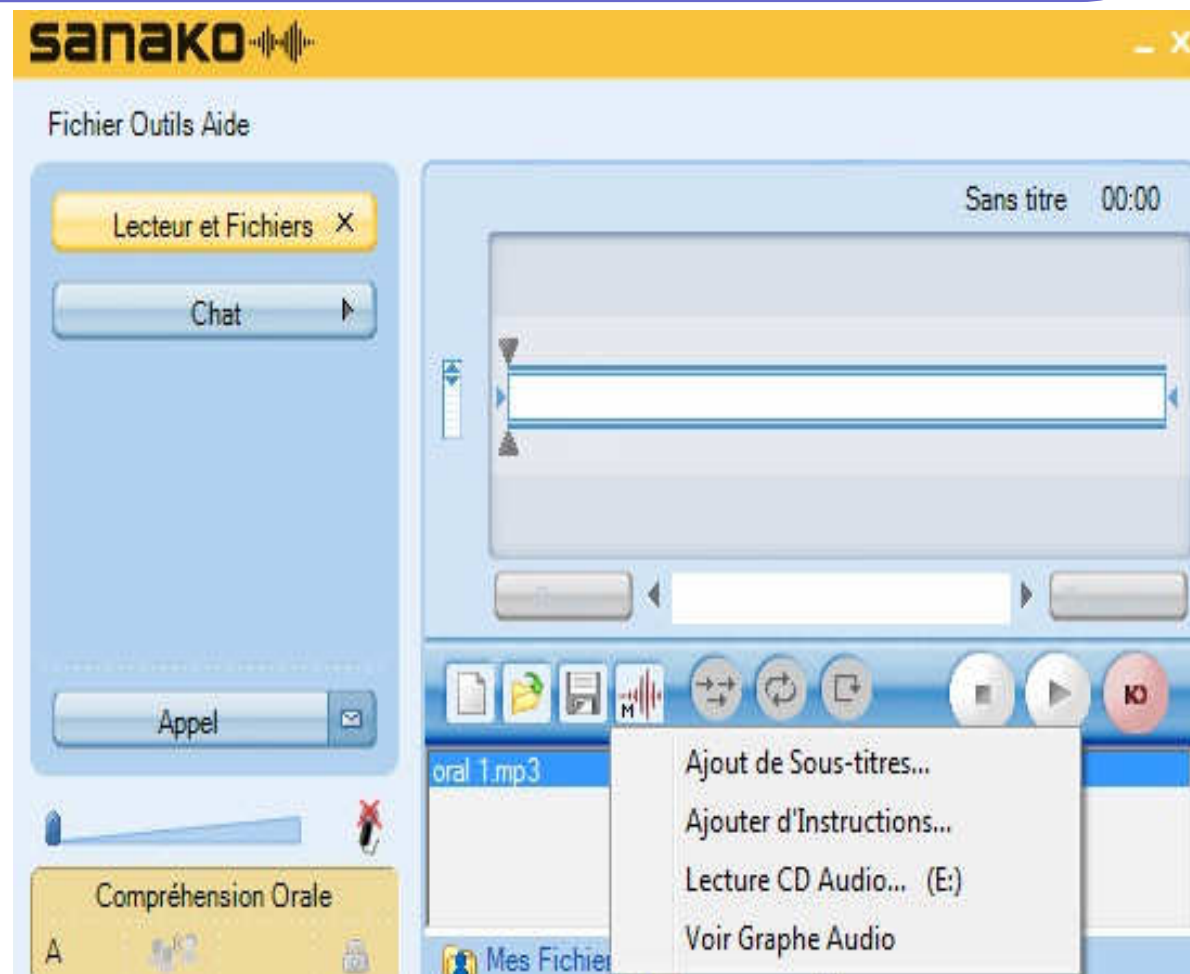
sanako

Fichier Outils Aide

Lecteur et Fichiers ×

Chat

Appel

Compréhension Orale

A

Sans titre 00:00

oral 1.mp3

Mes Fichier

Ajout de Sous-titres...

Ajouter d'Instructions...

Lecture CD Audio... (E:)

Voir Graphe Audio